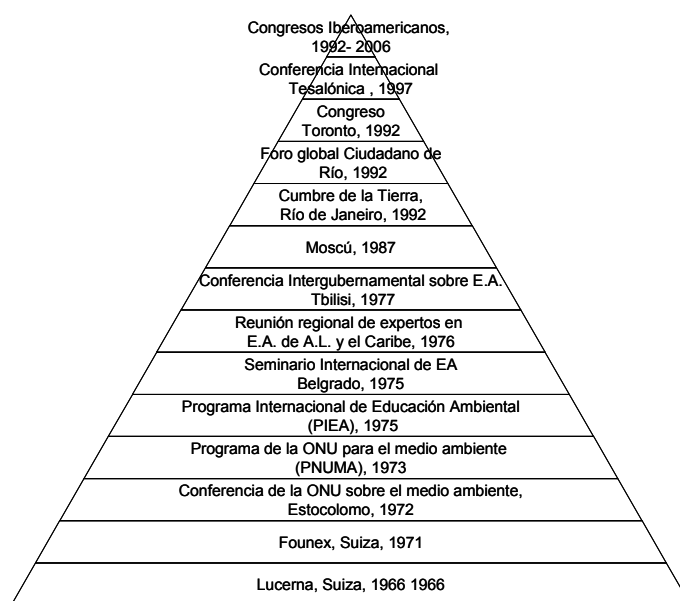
Congresos Iberoamericanos, 1992- 2006

Conferencia Internacional Tesalónica , 1997

Congreso Toronto, 1992

Foro global Ciudadano de Río, 1992

Cumbre de la Tierra, Río de Janeiro, 1992

Moscú, 1987

Conferencia Intergubernamental sobre E.A. Tbilisi, 1977

Reunión regional de expertos en E.A. de A.L. y el Caribe, 1976

Seminario Internacional de EA Belgrado, 1975

Programa Internacional de Educación Ambiental (PIEA), 1975

Programa de la ONU para el medio ambiente (PNUMA), 1973

Conferencia de la ONU sobre el medio ambiente, Estocolomo, 1972

Founex, Suiza, 1971

Lucerna, Suiza, 1966 1966